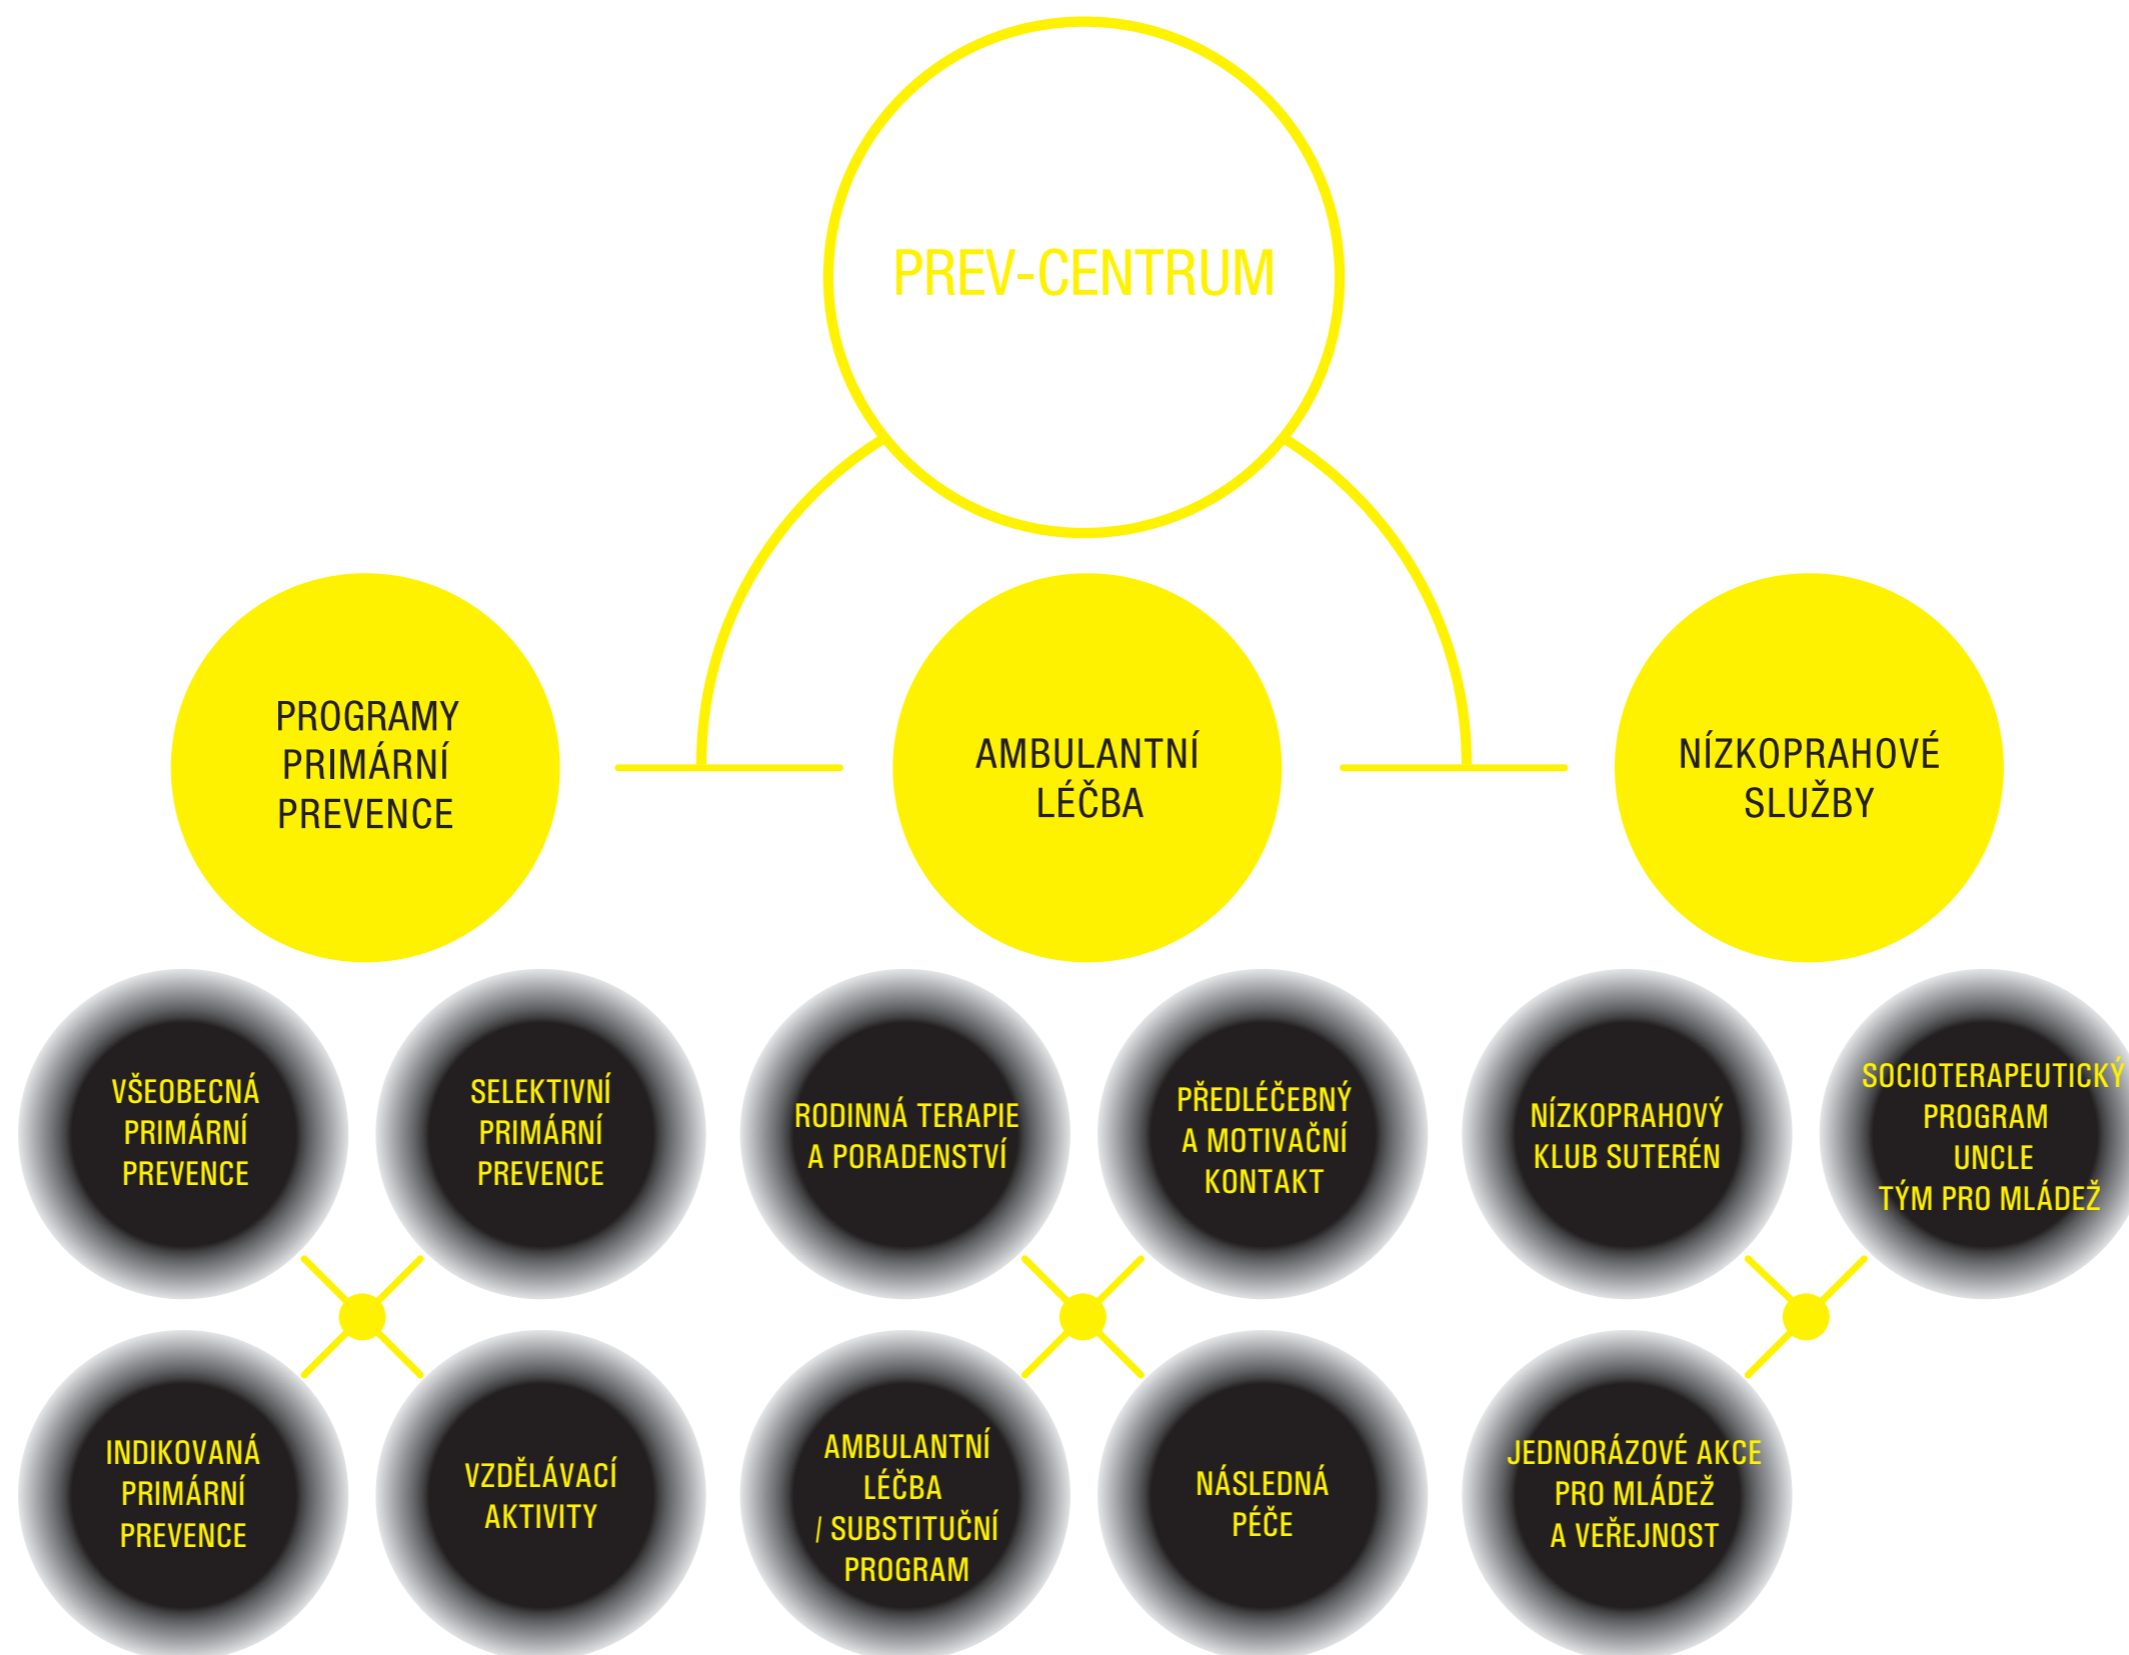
PREV-CENTRUM

PROGRAMY PRIMÁRNÍ PREVENCE

AMBULANTNÍ LÉČBA

NÍZKOPRAHOVÉ SLUŽBY

VŠEOBECNÁ PRIMÁRNÍ PREVENCE

SELEKTIVNÍ PRIMÁRNÍ PREVENCE

INDIKOVANÁ PRIMÁRNÍ PREVENCE

VZDĚLÁVACÍ AKTIVITY

RODINNÁ TERAPIE A PORADENSTVÍ

PŘEDLÉČEBNÝ A MOTIVAČNÍ KONTAKT

AMBULANTNÍ LÉČBA / SUBSTITUČNÍ PROGRAM

NÁSLEDNÁ PÉČE

NÍZKOPRAHOVÝ KLUB SUTERÉN

SOCIOTERAPEUTICKÝ PROGRAM UNCLE TÝM PRO MLÁDEŽ

JEDNORÁZOVÉ AKCE PRO MLÁDEŽ A VEŘEJNOST